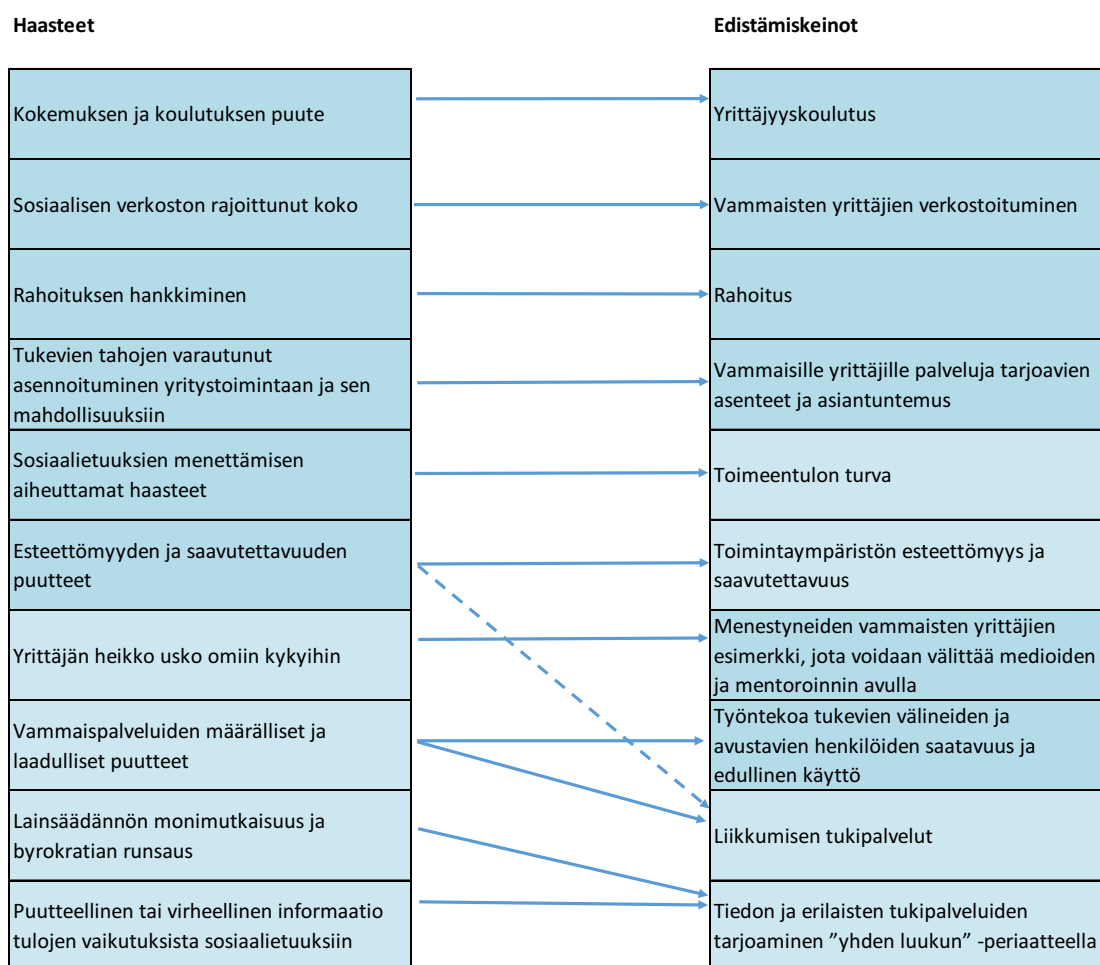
Haasteet

Edistämiskeinot

| Haasteet | Edistämiskeinot |
|---|---|
| Kokemuksen ja koulutuksen puute | Yrittäjyyskoulutus |
| Sosiaalisen verkoston rajoittunut koko | Vammaisten yrittäjien verkostoituminen |
| Rahoituksen hankkiminen | Rahoitus |
| Tukevien tahojen varautunut asennoituminen yritystoimintaan ja sen mahdollisuuksiin | Vammaisille yrittäjille palveluja tarjoavien asenteet ja asiantuntemus |
| Sosiaalietuuksien menettämisen aiheuttamat haasteet | Toimeentulon turva |
| Esteettömyyden ja saavutettavuuden puutteet | Toimintaympäristön esteettömyys ja saavutettavuus |
| Yrittäjän heikko usko omiin kykyihin | Menestyneiden vammaisten yrittäjien esimerkki, jota voidaan välittää medioiden ja mentoroinnin avulla |
| Vammaispalveluiden määrälliset ja laadulliset puutteet | Työntekoa tukevien välineiden ja avustavien henkilöiden saatavuus ja edullinen käyttö |
| Lainsäädännön monimutkaisuus ja byrokratian runsaus | Liikkumisen tukipalvelut |
| Puutteellinen tai virheellinen informaatio tulojen vaikutuksista sosiaalietuuksiin | Tiedon ja erilaisten tukipalveluiden tarjoaminen ”yhden luukun” -periaatteella |